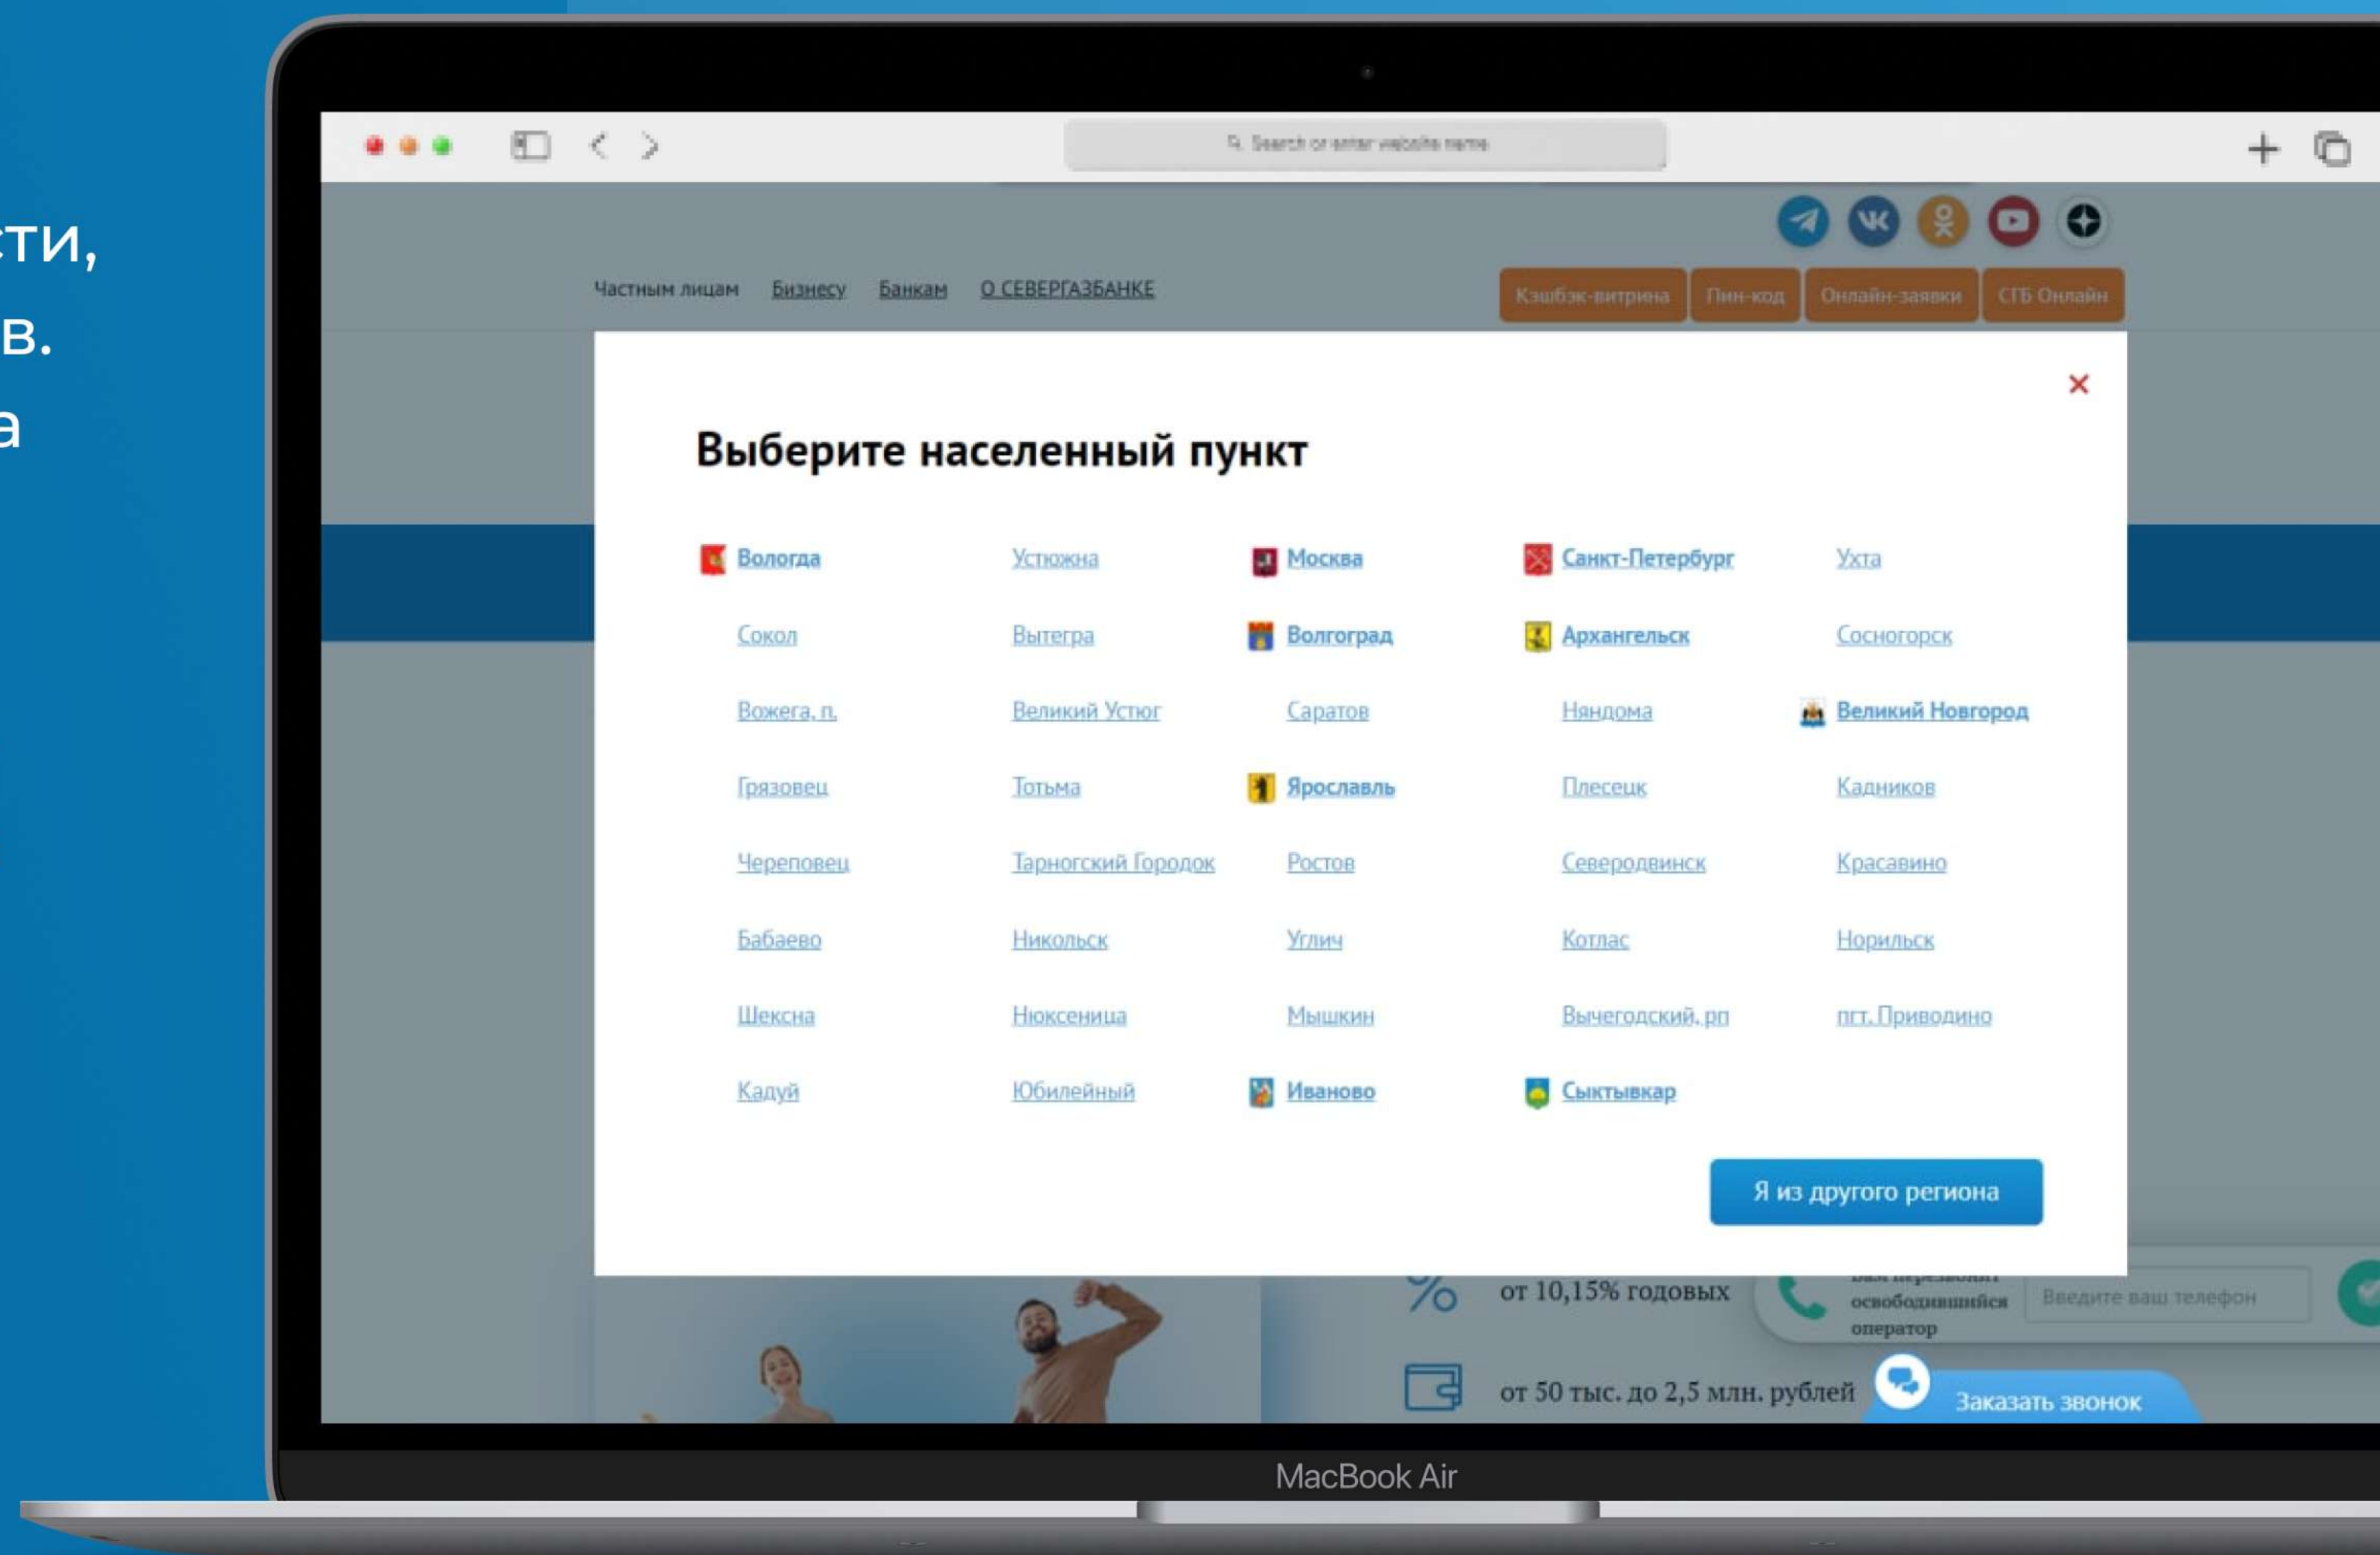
сти,
в.
а

Search or enter website name

Частным лицам Бизнесу Банкам О СЕВЕРГАЗБАНКЕ

Кэшбэк-витрина Пин-код Онлайн-заявки СГБ Онлайн

×

Выберите населенный пункт

Вологда
Сокол
Вожега, п.
Грязовец
Череповец
Бабаево
Шексна
Кадуй

Устюжна
Вытегра
Великий Устюг
Тотьма
Тарногский Городок
Никольск
Нюксеница
Юбилейный

Москва
Волгоград
Саратов
Ярославль
Ростов
Углич
Мышкин
Иваново

Санкт-Петербург
Архангельск
Няндома
Плесецк
Северодвинск
Котлас
Вычегодский, рп
Сыктывкар

Ухта
Сосногорск
Великий Новгород
Кадников
Красавино
Норильск
пгт. Приводино

Я из другого региона

от 10,15% годовых
от 50 тыс. до 2,5 млн. рублей

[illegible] освободившийся оператор
Введите ваш телефон
Заказать звонок

MacBook Air